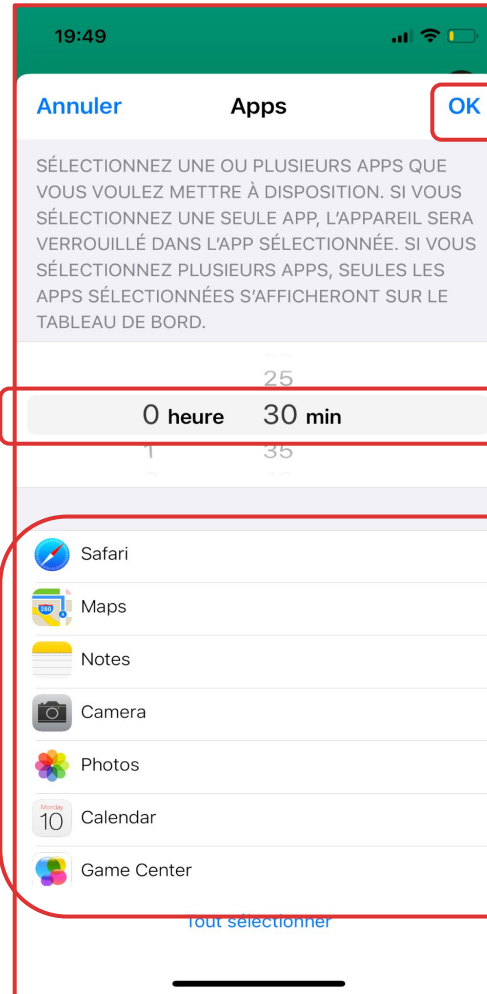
19:49

Annuler Apps OK

SÉLECTIONNEZ UNE OU PLUSIEURS APPS QUE VOUS VOULEZ METTRE À DISPOSITION. SI VOUS SÉLECTIONNEZ UNE SEULE APP, L'APPAREIL SERA VERROUILLÉ DANS L'APP SÉLECTIONNÉE. SI VOUS SÉLECTIONNEZ PLUSIEURS APPS, SEULES LES APPS SÉLECTIONNÉES S'AFFICHERONT SUR LE TABLEAU DE BORD.

25
0 heure 30 min
1 35

Safari
Maps
Notes
Camera
Photos
Monday
10
Calendar
Game Center

Tout sélectionner